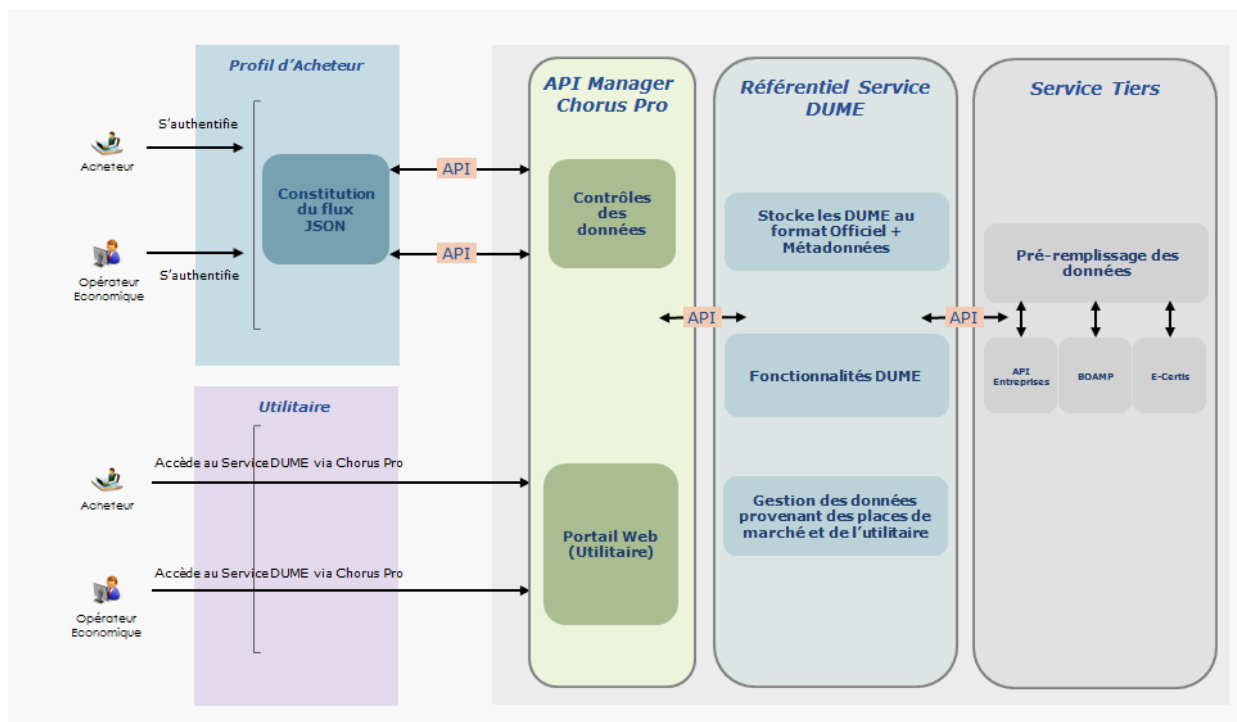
Profil d'Acheteur

Acheteur

S'authentifie

Opérateur Economique

S'authentifie

Constitution du flux JSON

API

API

Utilitaire

Acheteur

Accède au Service DUME via Chorus Pro

Opérateur Economique

Accède au Service DUME via Chorus Pro

API Manager Chorus Pro

Contrôles des données

Portail Web (Utilitaire)

API

Référentiel Service DUME

Stocke les DUME au format Officiel + Métadonnées

Fonctionnalités DUME

Gestion des données provenant des places de marché et de l'utilitaire

API

Service Tiers

Pré-remplissage des données

API Entreprises

BOAMP

E-Certis